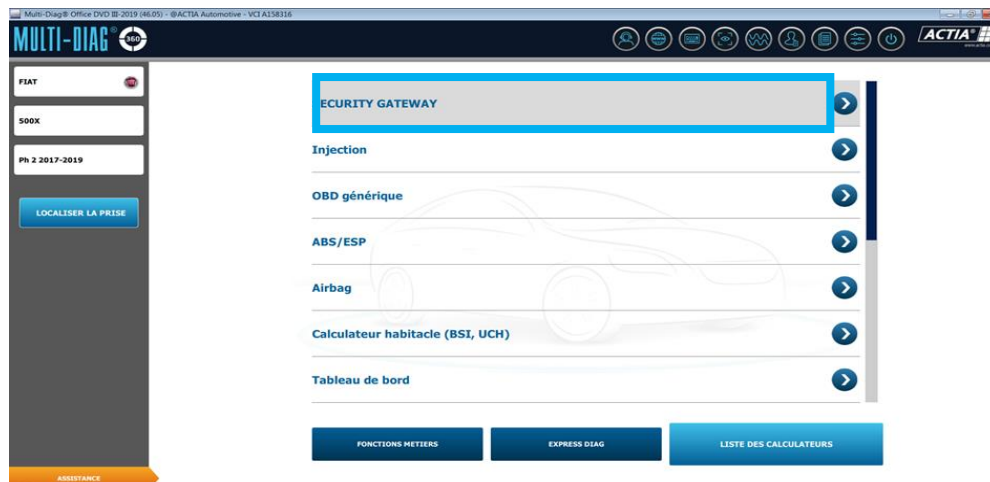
Multi-Diag® Office DVD III-2019 (46.05) - @ACTIA Automotive - VCI A158316

MULTI-DIAG® 360

ACTIA®

FIAT

500X

Ph 2 2017-2019

LOCALISER LA PRISE

ECURITY GATEWAY

Injection

OBD générique

ABS/ESP

Airbag

Calculateur habitacle (BSI, UCH)

Tableau de bord

FONCTIONS METIERS

EXPRESS DIAG

LISTE DES CALCULATEURS

ASSISTANCE